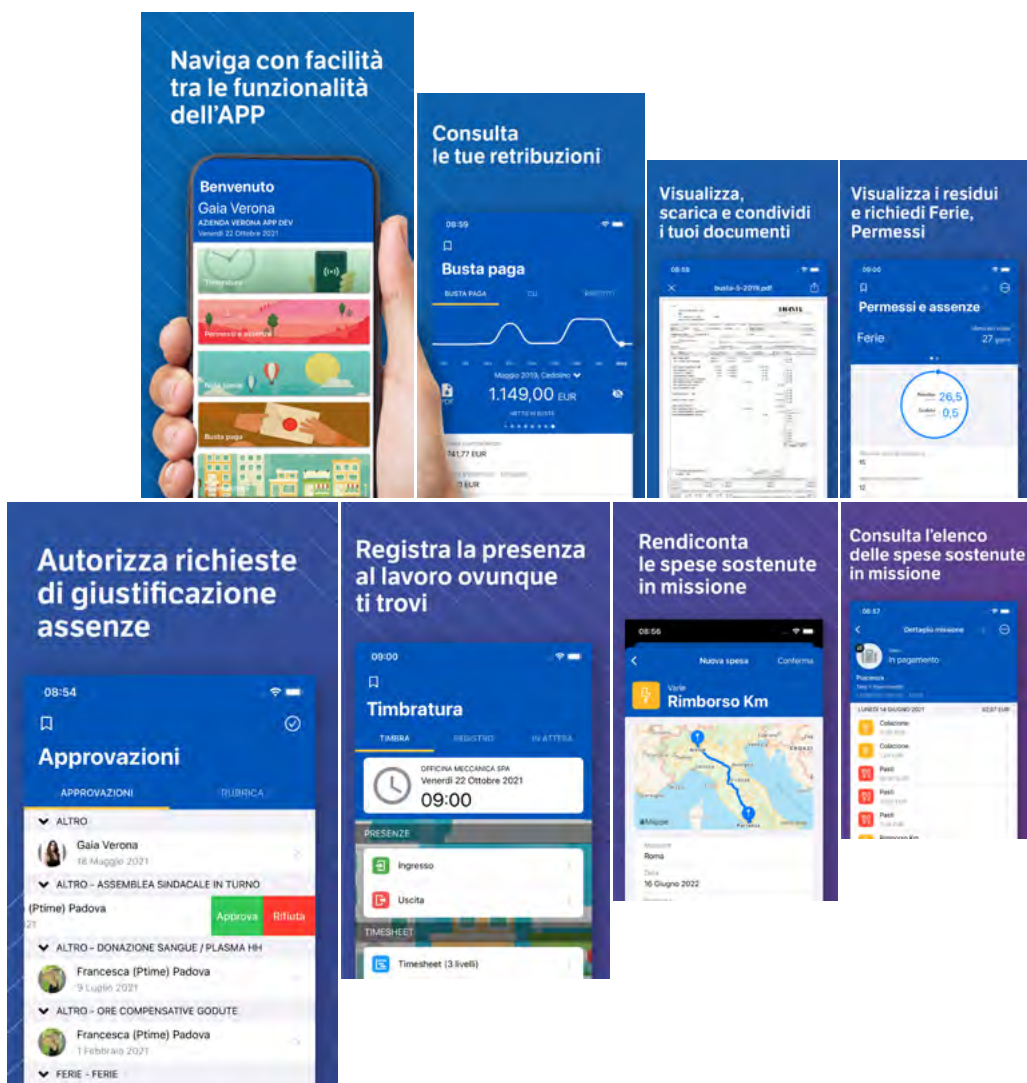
Naviga con facilità tra le funzionalità dell'APP

Benvenuto
Gaia Verona
AZIENDA VERONA APP DEV
Venerdì 22 Ottobre 2021

Timbratura
Permessi e assenze
Note spese
Busta paga

Consulta le tue retribuzioni

08:59
Busta paga
BUSTA PAGA
CU
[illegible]
Maggio 2019, Cedolino
1.149,00 EUR
NETTO IN BUSTA
741,77 EUR
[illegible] EUR

Visualizza, scarica e condividi i tuoi documenti

08:58
busta-5-2019.pdf

Visualizza i residui e richiedi Ferie, Permessi

09:00
Permessi e assenze
Ferie
27 giorni
26,5
0,5
15
12

Autorizza richieste di giustificazione assenze

08:54
Approvazioni
APPROVAZIONI
RUBRICA
ALTRO
Gaia Verona
16 Maggio 2021
ALTRO - ASSEMBLEA SINDACALE IN TURNO
(Ptime) Padova
21
Approva
Rifiuta
ALTRO - DONAZIONE SANGUE / PLASMA HH
Francesca (Ptime) Padova
9 Luglio 2021
ALTRO - ORE COMPENSATIVE GODUTE
Francesca (Ptime) Padova
1 Febbraio 2021
FERIE - FERIE

Registra la presenza al lavoro ovunque ti trovi

09:00
Timbratura
TIMBRA
REGISTRO
IN ATTESA
OFFICINA MECCANICA SPA
Venerdì 22 Ottobre 2021
09:00
PRESENZE
Ingresso
Uscita
TIMESHEET
Timesheet (3 livelli)

Rendiconta le spese sostenute in missione

08:56
Nuova spesa
Conferma
Varie
Rimborso Km
Mappe
Roma
16 Giugno 2022

Consulta l'elenco delle spese sostenute in missione

08:57
Dettaglio missione
In pagamento
LUNEDÌ 14 GIUGNO 2021
Colazione
Colazione
Pasti
Pasti
Pasti
Rimborso Km